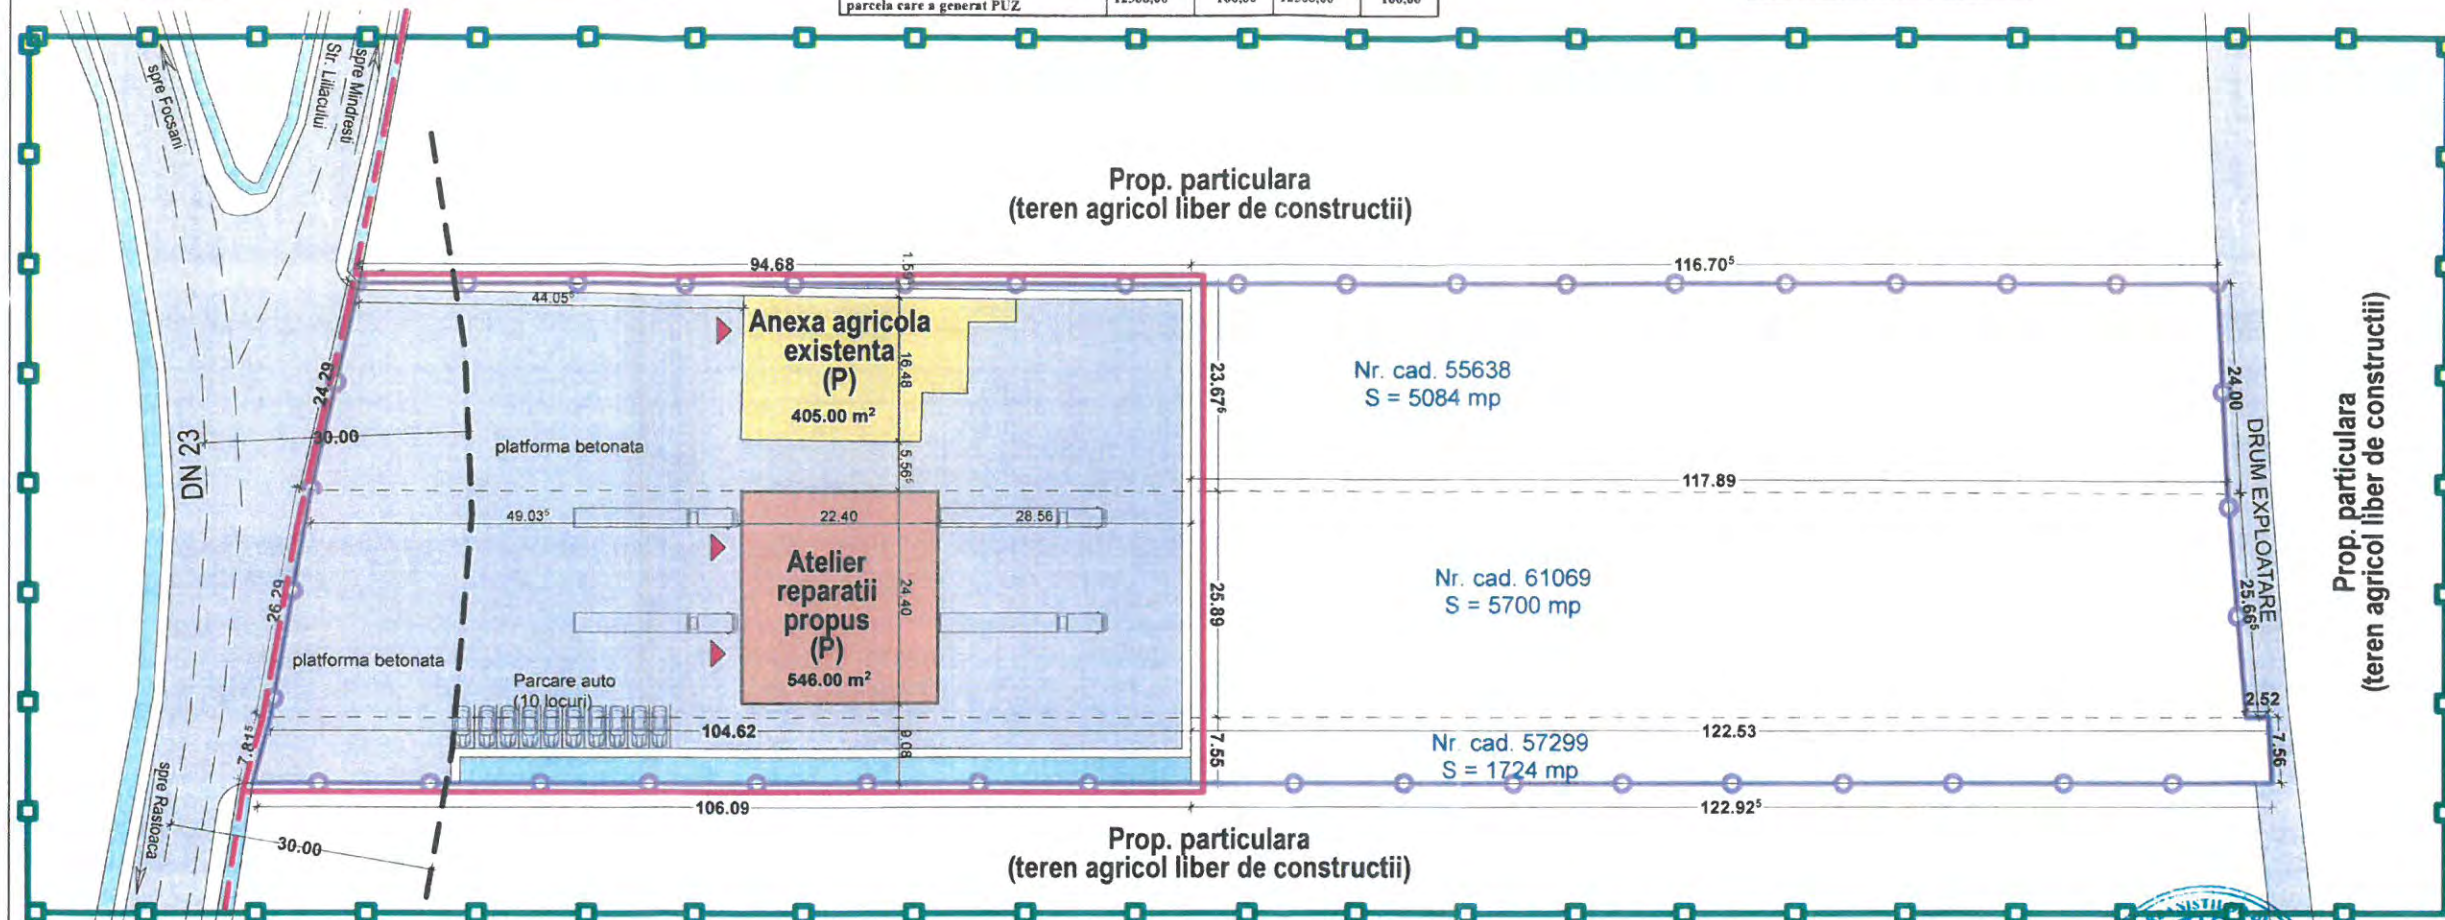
parcela care a generat PUZ

spre Focsani

spre Mindresti
Str. Liliacului

Prop. particulara
(teren agricol liber de constructii)

94.68

1.5

116.70⁵

44.05⁵

Anexa agricola existenta (P)
405.00 m²

16.48

23.67⁶

Nr. cad. 55638
S = 5084 mp

24.00

DRUM EXPLOATARE

Prop. particulara
(teren agricol liber de constructii)

24.29

30.00

platforma betonata

DN 23

5.56⁵

117.89

49.03⁵

22.40

28.56

Atelier reparatii propus (P)
546.00 m²

24.40

25.89

Nr. cad. 61069
S = 5700 mp

25.66⁵

26.29

platforma betonata

Parcare auto
(10 locuri)

2.52

104.62

122.53

7.815

9.08

7.55

Nr. cad. 57299
S = 1724 mp

7.56

spre Rastoaca

106.09

122.92⁵

30.00

Prop. particulara
(teren agricol liber de constructii)